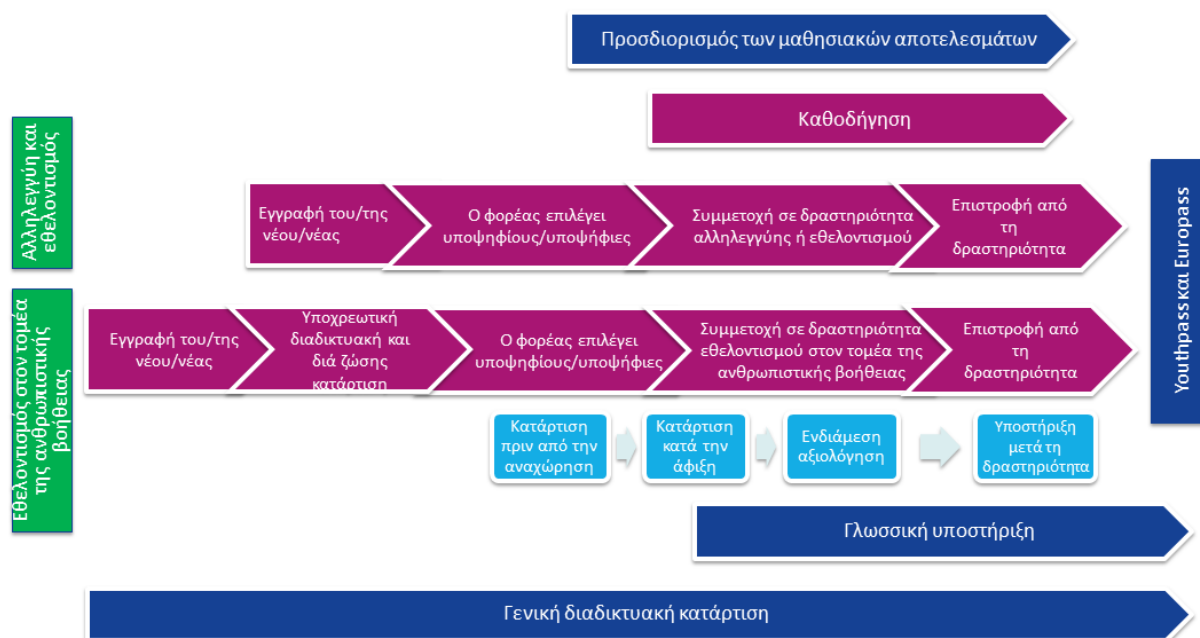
Προσδιορισμός των μαθησιακών αποτελεσμάτων

Καθοδήγηση

Αλληλεγγύη και εθελοντισμός

Εγγραφή του/της νέου/νέας

Ο φορέας επιλέγει υποψηφίους/υποψήφιες

Συμμετοχή σε δραστηριότητα αλληλεγγύης ή εθελοντισμού

Επιστροφή από τη δραστηριότητα

Youthpass και Europass

Εθελοντισμός στον τομέα της ανθρωπιστικής βοήθειας

Εγγραφή του/της νέου/νέας

Υποχρεωτική διαδικτυακή και διά ζώσης κατάρτιση

Ο φορέας επιλέγει υποψηφίους/υποψήφιες

Συμμετοχή σε δραστηριότητα εθελοντισμού στον τομέα της ανθρωπιστικής βοήθειας

Επιστροφή από τη δραστηριότητα

Κατάρτιση πριν από την αναχώρηση

Κατάρτιση κατά την άφιξη

Ενδιάμεση αξιολόγηση

Υποστήριξη μετά τη δραστηριότητα

Γλωσσική υποστήριξη

Γενική διαδικτυακή κατάρτιση